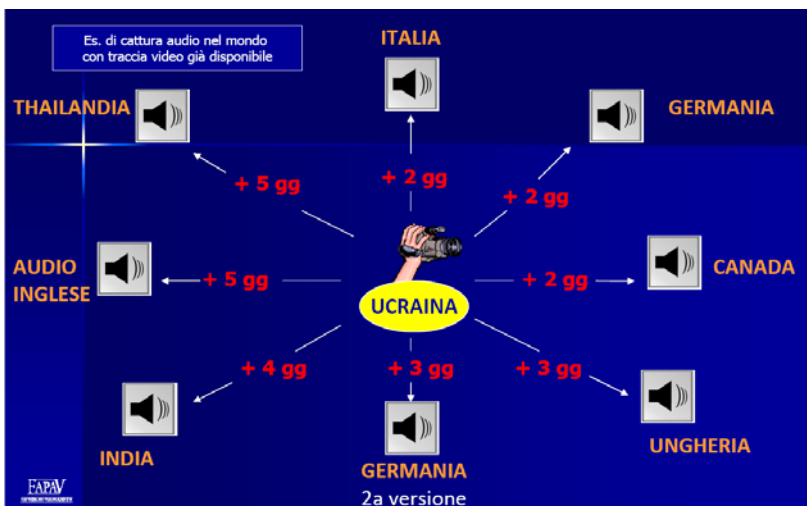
Es. di cattura audio nel mondo con traccia video già disponibile

ITALIA

THAILANDIA

GERMANIA

+ 5 gg

+ 2 gg

+ 2 gg

AUDIO INGLESE

+ 5 gg

UCRAINA

+ 2 gg

CANADA

+ 4 gg

+ 3 gg

+ 3 gg

INDIA

GERMANIA
2a versione

UNGHERIA

FAPAV